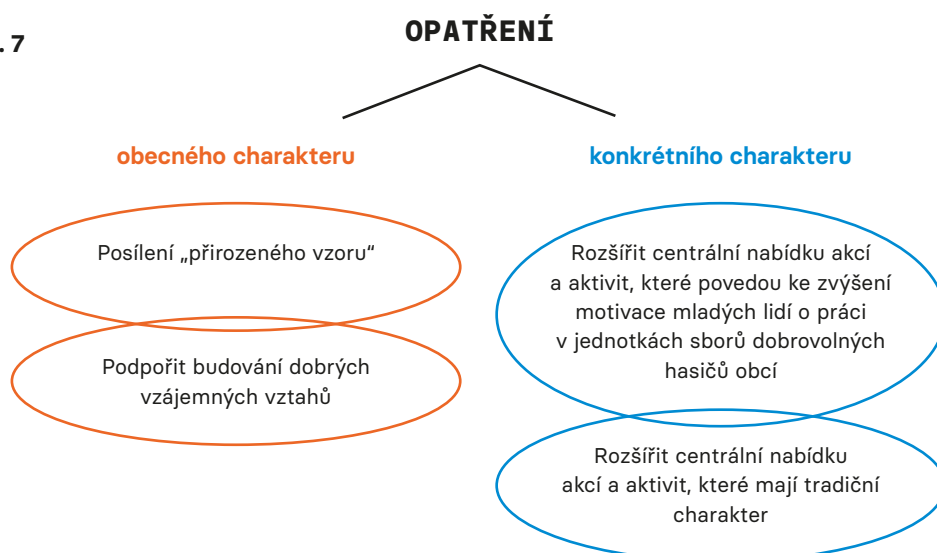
.7

OPATŘENÍ

obecného charakteru

konkrétního charakteru

Posílení „přirozeného vzoru“

Podpořit budování dobrých vzájemných vztahů

Rozšířit centrální nabídku akcí a aktivit, které povedou ke zvýšení motivace mladých lidí o práci v jednotkách sborů dobrovolných hasičů obcí

Rozšířit centrální nabídku akcí a aktivit, které mají tradiční charakter